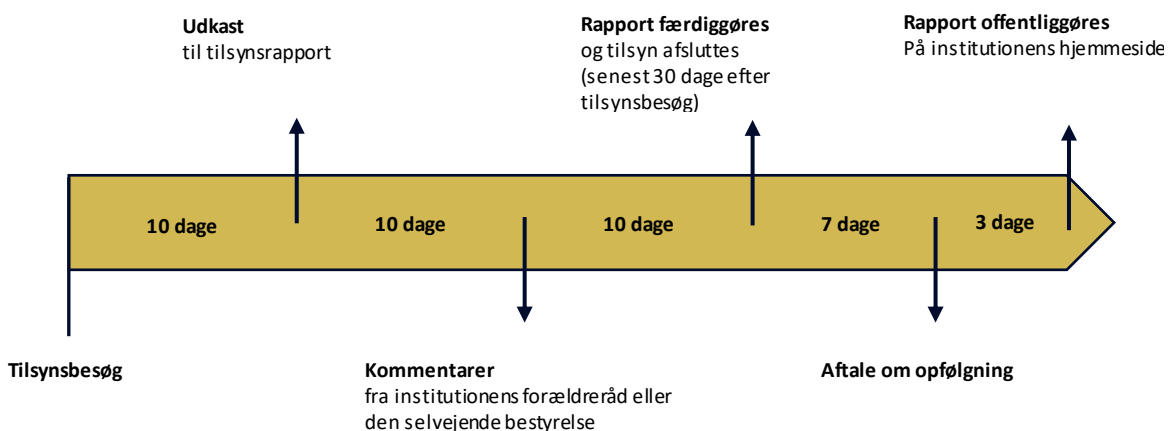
**Udkast**
til tilsynsrapport

**Rapport færdiggøres**
og tilsyn afsluttes (senest 30 dage efter tilsynsbesøg)

**Rapport offentliggøres**
På institutionens hjemmeside

10 dage

10 dage

10 dage

7 dage

3 dage

Tilsynsbesøg

**Kommentarer**
fra institutionens forældreråd eller den selvejende bestyrelse

**Aftale om opfølgning**